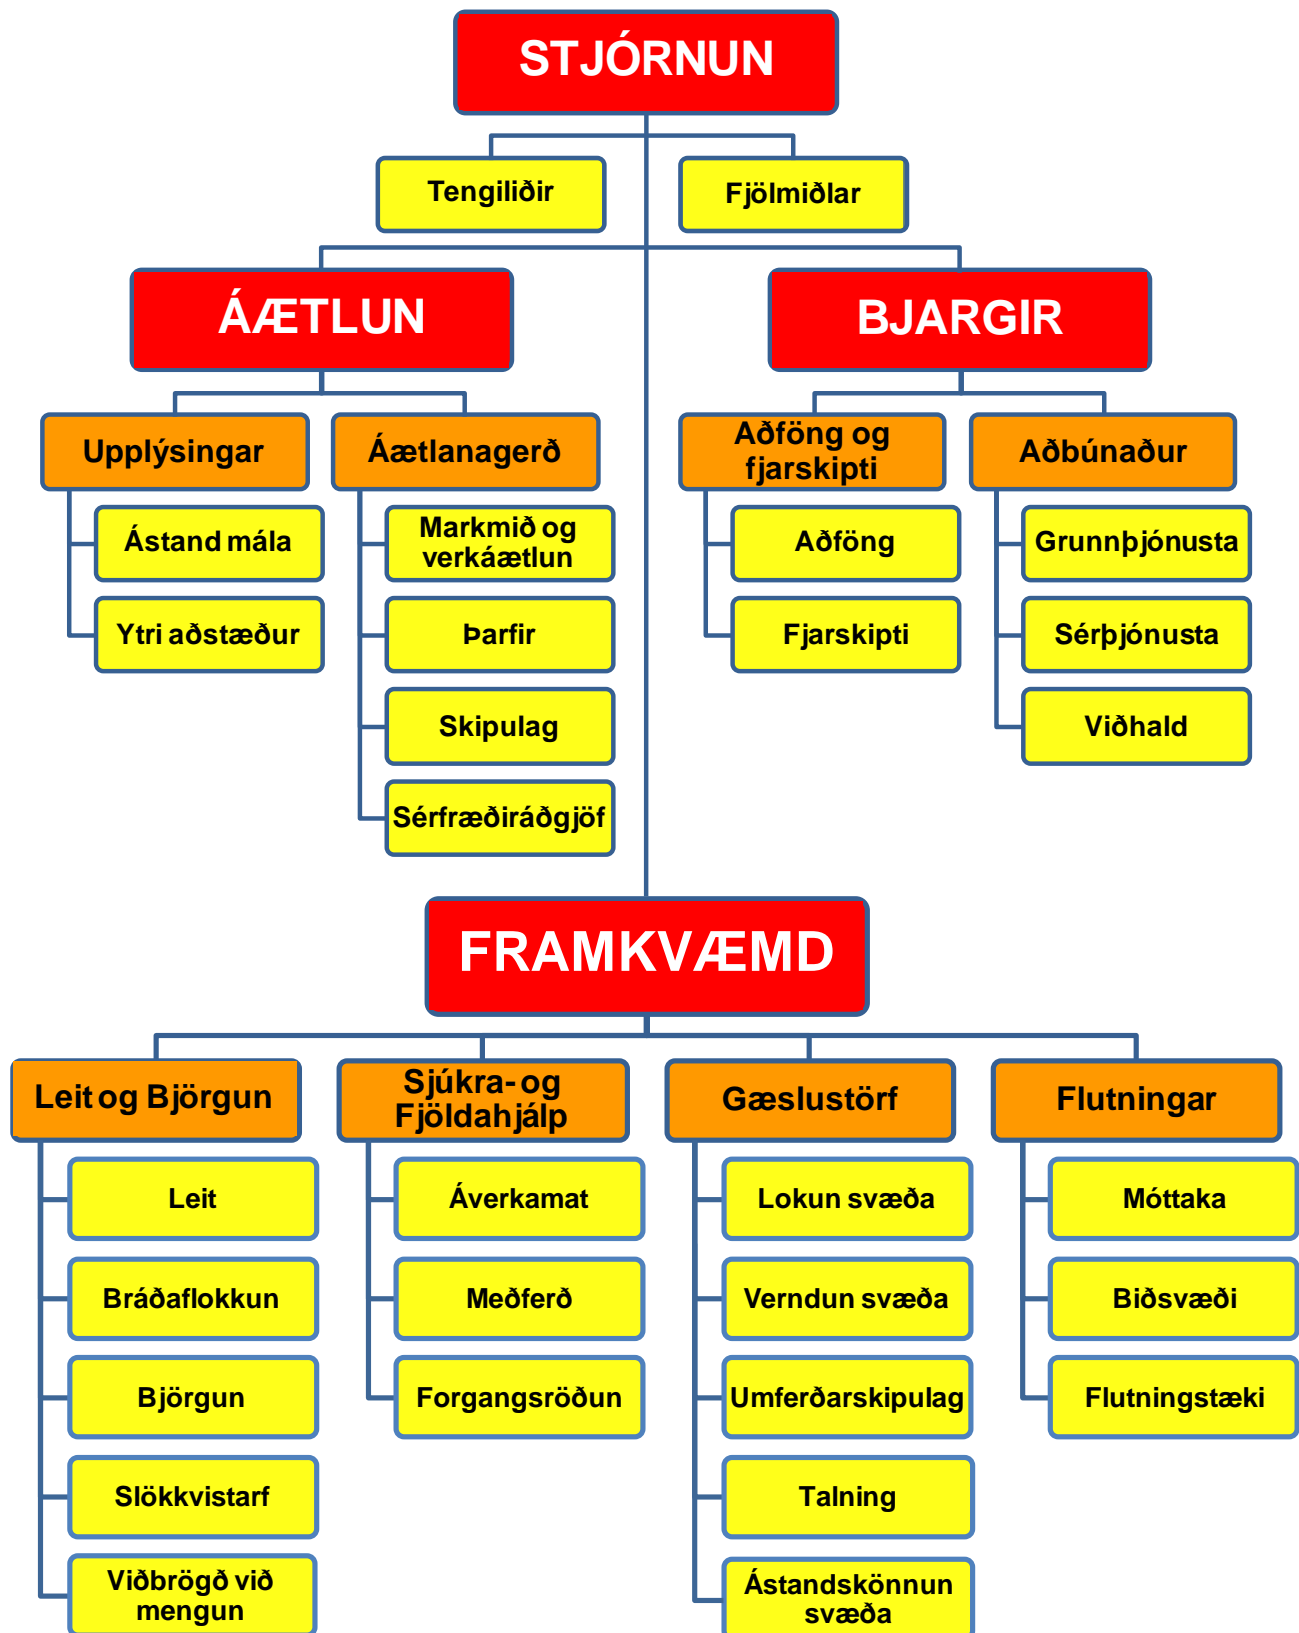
STJÓRNUN

Tengiliðir

Fjölmiðlar

ÁÆTLUN

BJARGIR

Upplýsingar

Ástand mála

Ytri aðstæður

Áætlanagerð

Markmið og verkáætlun

Þarfir

Skipulag

Sérfræðiráðgjöf

Aðföng og fjarskipti

Aðföng

Fjarskipti

Aðbúnaður

Grunnþjónusta

Sérþjónusta

Viðhald

FRAMKVÆMD

Leit og Björgun

Leit

Bráðaflokkun

Björgun

Slökkvistarf

Viðbrögð við mengun

Sjúkra- og Fjöldahjálp

Áverkamat

Meðferð

Forgangsröðun

Gæslustörf

Lokun svæða

Verndun svæða

Umferðarskipulag

Talning

Ástandskönnun svæða

Flutningar

Móttaka

Biðsvæði

Flutningstæki